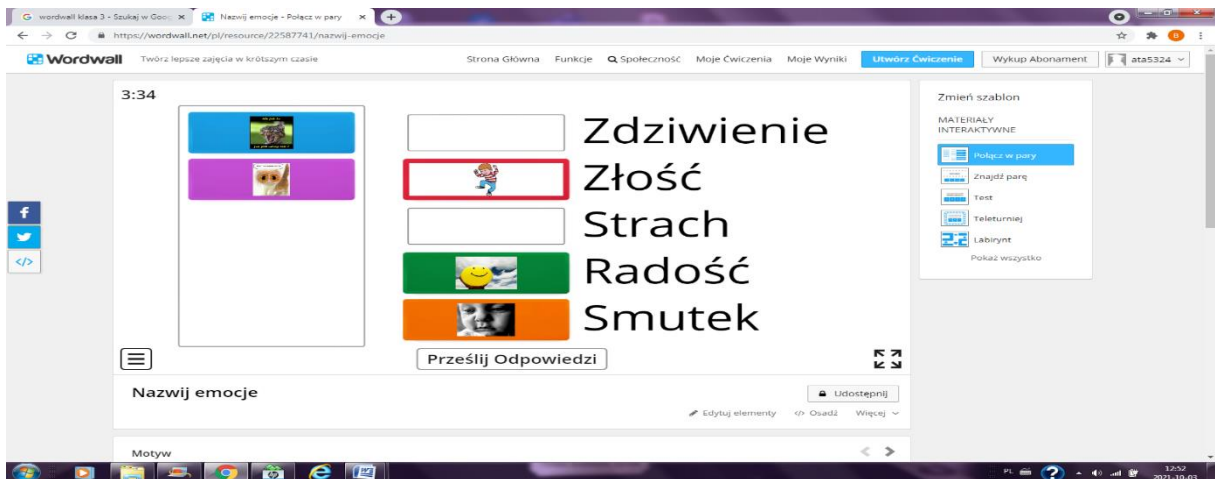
G wordwall klasa 3 - Szukaj w Goo × | Nazwij emocje - Połącz w pary ×

https://wordwall.net/pl/resource/22587741/nazwij-emocje

Wordwall Twórz lepsze zajęcia w krótszym czasie

Strona Główna Funkcje Społeczność Moje Ćwiczenia Moje Wyniki Utwórz Ćwiczenie Wykup Abonament ata5324

3:34

Zdziwienie
Złość
Strach
Radość
Smutek

Prześlij Odpowiedzi

Zmień szablon

MATERIAŁY INTERAKTYWNE

Połącz w pary
Znajdź parę
Test
Teleturniej
Labirynt
Pokaż wszystko

Nazwij emocje

Udostępnij

Edytuj elementy </> Osadź Więcej

Motyw

PL 12:52 2021-10-03